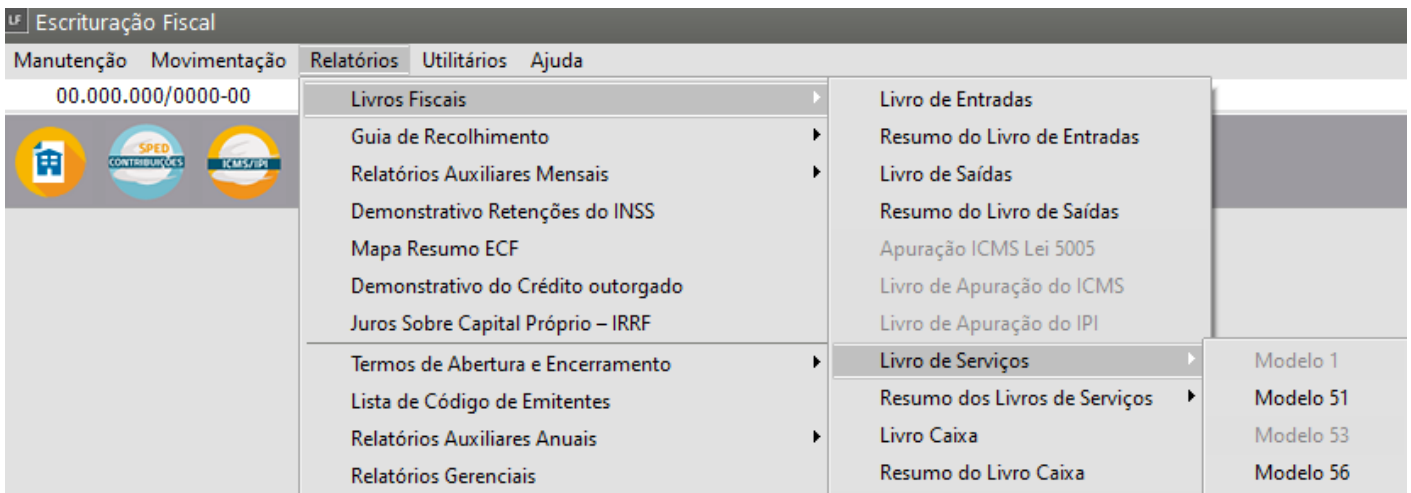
LF Escrituração Fiscal

Manutenção Movimentação Relatórios Utilitários Ajuda

00.000.000/0000-00

SPED CONTRIBUIÇÕES

ICMS/IPI

Livros Fiscais
Guia de Recolhimento
Relatórios Auxiliares Mensais
Demonstrativo Retenções do INSS
Mapa Resumo ECF
Demonstrativo do Crédito outorgado
Juros Sobre Capital Próprio – IRRF
Termos de Abertura e Encerramento
Lista de Código de Emitentes
Relatórios Auxiliares Anuais
Relatórios Gerenciais

Livro de Entradas
Resumo do Livro de Entradas
Livro de Saídas
Resumo do Livro de Saídas
Apuração ICMS Lei 5005
Livro de Apuração do ICMS
Livro de Apuração do IPI
Livro de Serviços
Resumo dos Livros de Serviços
Livro Caixa
Resumo do Livro Caixa

Modelo 1
Modelo 51
Modelo 53
Modelo 56